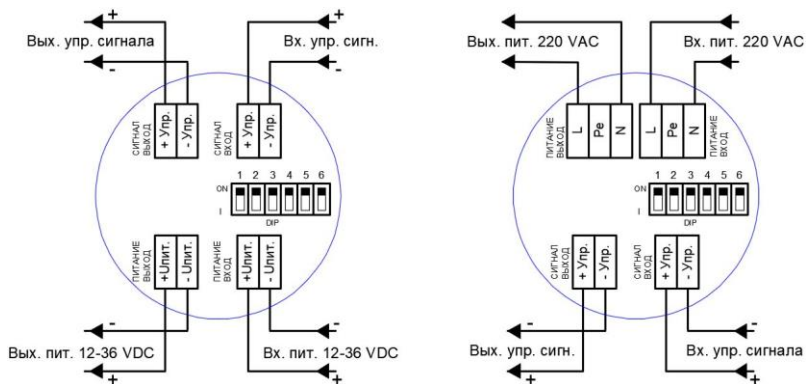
+
Вых. упр. сигнала
-
+
Вх. упр. сигн.
-
СИГНАЛ ВЫХОД
+ Упр.
- Упр.
СИГНАЛ ВХОД
+ Упр.
- Упр.
ON
I
1 2 3 4 5 6
DIP
ПИТАНИЕ ВЫХОД
+Uпит.
- Uпит.
ПИТАНИЕ ВХОД
+Uпит.
- Uпит.
-
Вых. пит. 12-36 VDC
+
-
Вх. пит. 12-36 VDC
+

Вых. пит. 220 VAC
Вх. пит. 220 VAC
ПИТАНИЕ ВЫХОД
L
Pe
N
L
Pe
N
ПИТАНИЕ ВХОД
ON
I
1 2 3 4 5 6
DIP
СИГНАЛ ВЫХОД
+ Упр.
- Упр.
СИГНАЛ ВХОД
+ Упр.
- Упр.
-
Вых. упр. сигн.
+
-
Вх. упр. сигнала
+